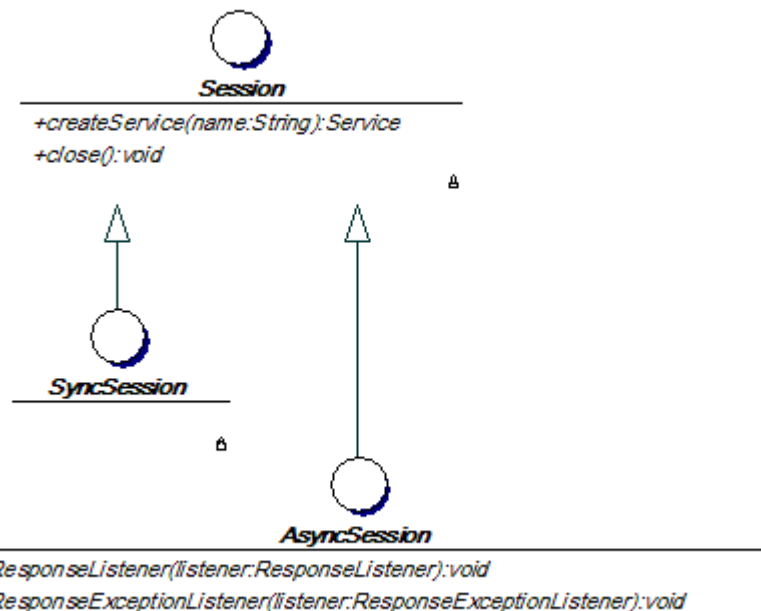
Session

+createService(name:String):Service

+close():void

SyncSession

AsyncSession

ResponseListener(listener:ResponseListener):void

ResponseExceptionListener(listener:ResponseExceptionListener):void